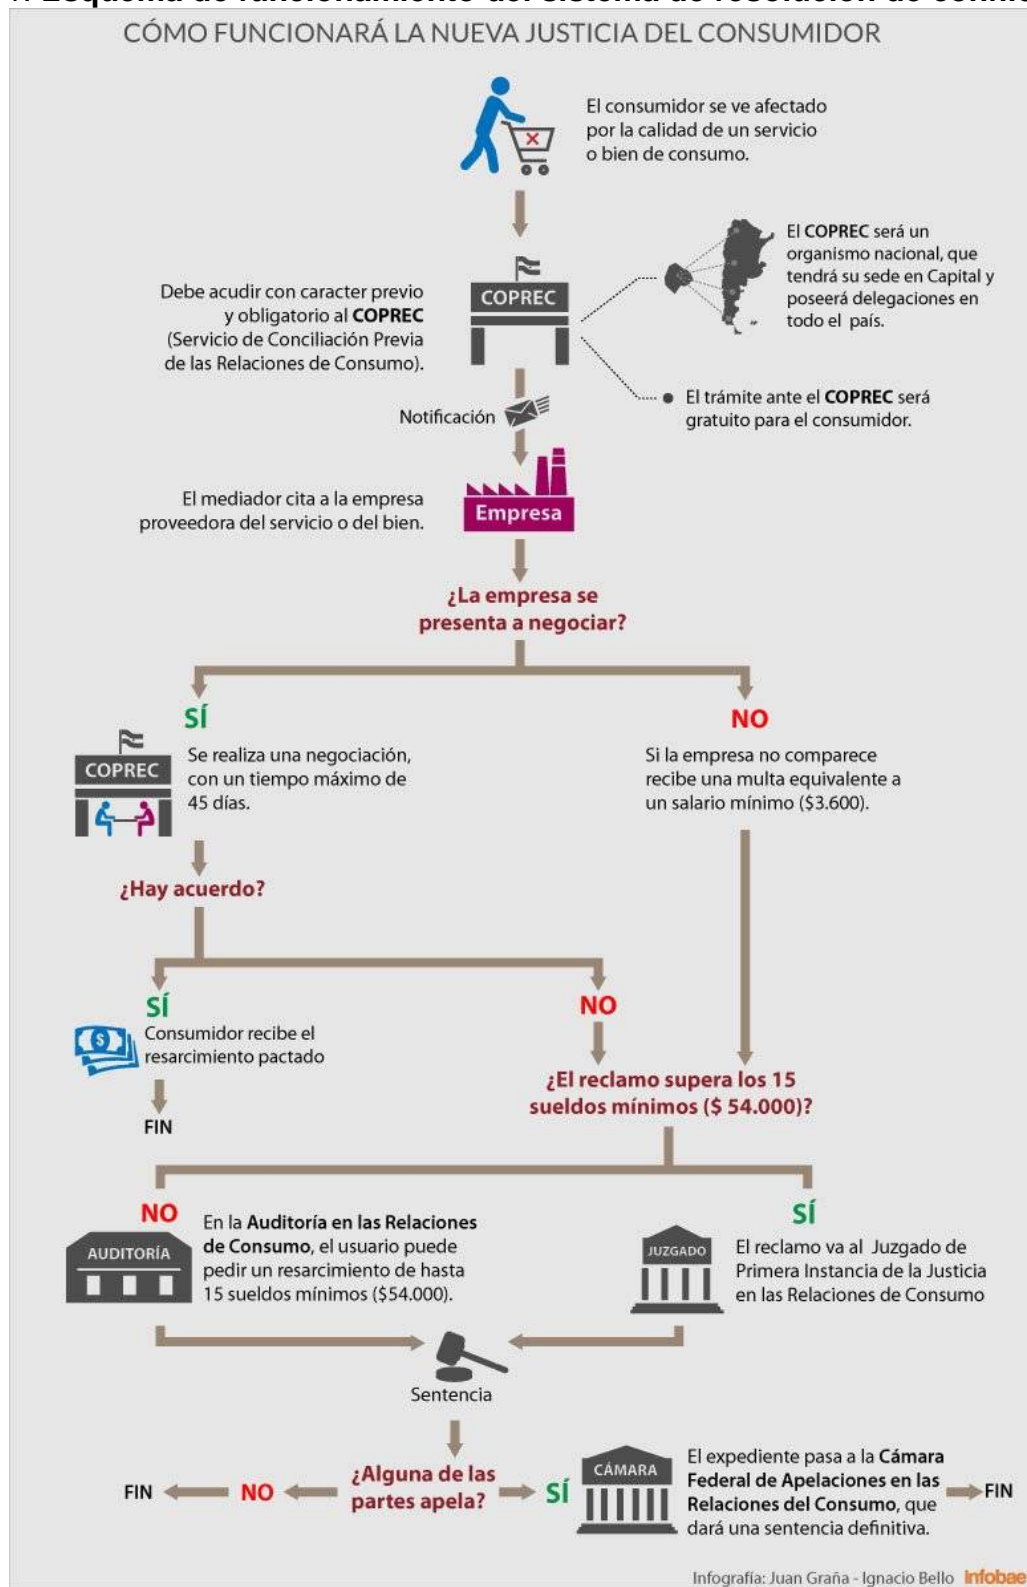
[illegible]

CÓMO FUNCIONARÁ LA NUEVA JUSTICIA DEL CONSUMIDOR

El consumidor se ve afectado por la calidad de un servicio o bien de consumo.

Debe acudir con caracter previo y obligatorio al COPREC (Servicio de Conciliación Previa de las Relaciones de Consumo).

COPREC

El COPREC será un organismo nacional, que tendrá su sede en Capital y poseerá delegaciones en todo el país.

El trámite ante el COPREC será gratuito para el consumidor.

Notificación

El mediador cita a la empresa proveedora del servicio o del bien.

Empresa

¿La empresa se presenta a negociar?

SÍ

COPREC

Se realiza una negociación, con un tiempo máximo de 45 días.

NO

Si la empresa no comparece recibe una multa equivalente a un salario mínimo ($3.600).

¿Hay acuerdo?

SÍ

Consumidor recibe el resarcimiento pactado

FIN

NO

¿El reclamo supera los 15 sueldos mínimos ($ 54.000)?

NO

AUDITORÍA

En la Auditoría en las Relaciones de Consumo, el usuario puede pedir un resarcimiento de hasta 15 sueldos mínimos ($54.000).

SÍ

JUZGADO

El reclamo va al Juzgado de Primera Instancia de la Justicia en las Relaciones de Consumo

Sentencia

FIN NO ¿Alguna de las partes apela? SÍ

CÁMARA

El expediente pasa a la Cámara Federal de Apelaciones en las Relaciones del Consumo, que dará una sentencia definitiva.

FIN

Infografía: Juan Graña - Ignacio Bello infobae